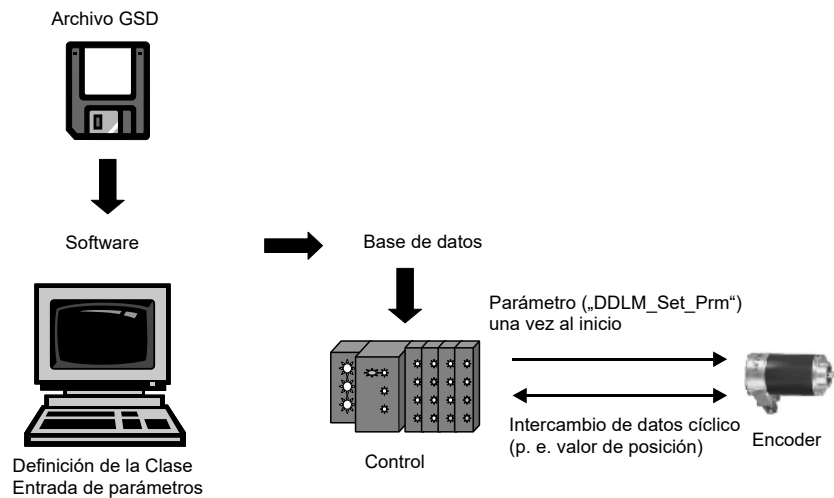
Archivo GSD

Software

Base de datos

Parámetro („DDLM_Set_Prm“) una vez al inicio

Intercambio de datos cíclico (p. e. valor de posición)

Encoder

Control

Definición de la Clase
Entrada de parámetros